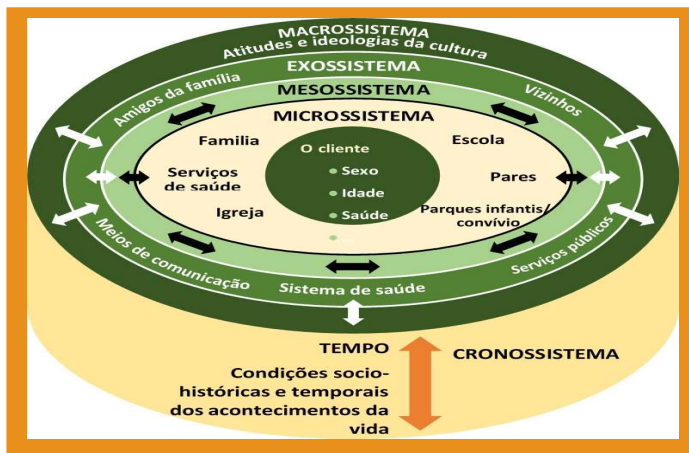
MACROSSISTEMA
Atitudes e ideologias da cultura

EXOSSISTEMA

Amigos da família

Vizinhos

MESOSSISTEMA

MICROSSISTEMA

Família

Escola

O cliente

Serviços de saúde

Sexo

Idade

Saúde

Pares

Igreja

Parques infantis/ convívio

Meios de comunicação

Serviços públicos

Sistema de saúde

TEMPO

CRONOSSISTEMA

Condições socio-históricas e temporais dos acontecimentos da vida